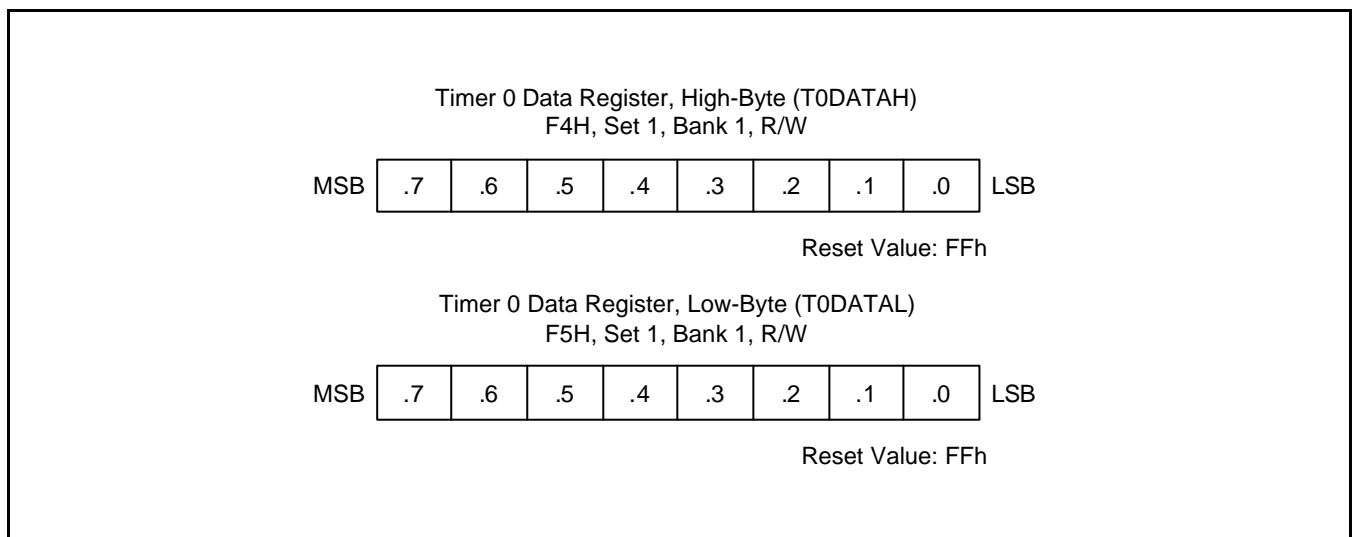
Timer 0 Data Register, High-Byte (T0DATAH)
F4H, Set 1, Bank 1, R/W

| MSB | .7 | .6 | .5 | .4 | .3 | .2 | .1 | .0 | LSB |
|---|---|---|---|---|---|---|---|---|---|

Reset Value: FFh

Timer 0 Data Register, Low-Byte (T0DATAL)
F5H, Set 1, Bank 1, R/W

| MSB | .7 | .6 | .5 | .4 | .3 | .2 | .1 | .0 | LSB |
|---|---|---|---|---|---|---|---|---|---|

Reset Value: FFh